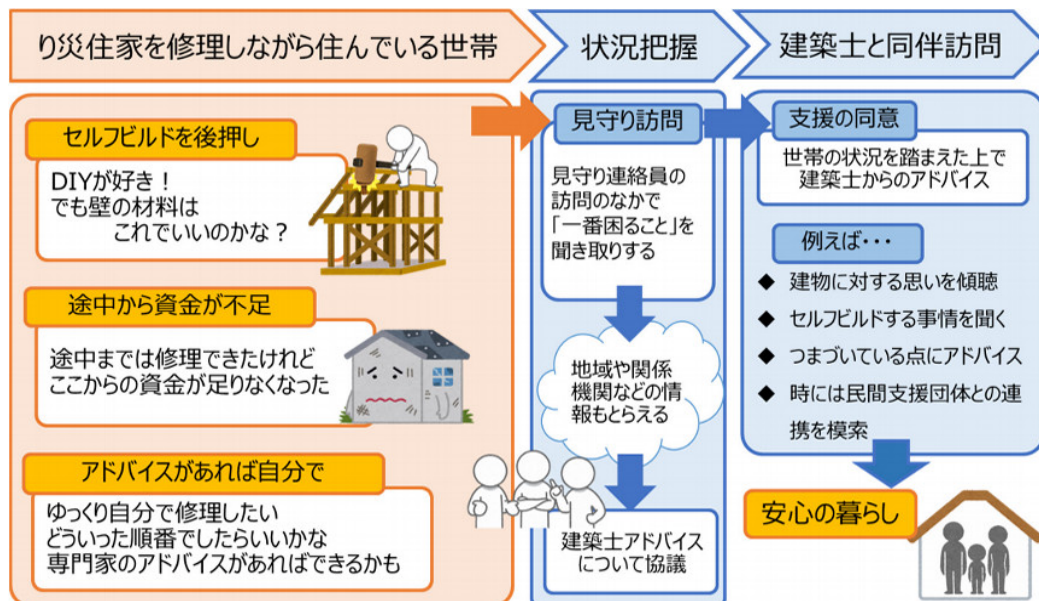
り災住家を修理しながら住んでいる世帯

状況把握

建築士と同伴訪問

セルフビルドを後押し

DIYが好き！
でも壁の材料は
これでいいのかな？

途中から資金が不足

途中までは修理できたけれど
ここからの資金が足りなくなった

アドバイスがあれば自分で

ゆっくり自分で修理したい
どういった順番でしたらいいかな
専門家のアドバイスがあればできるかも

見守り訪問

見守り連絡員の訪問のなかで「一番困ること」を聞き取りする

地域や関係機関などの情報もとらえる

建築士アドバイスについて協議

支援の同意

世帯の状況を踏まえた上で
建築士からのアドバイス

例えば・・・

◆ 建物に対する思いを傾聴
◆ セルフビルドする事情を聞く
◆ つまづいている点にアドバイス
◆ 時には民間支援団体との連携を模索

安心の暮らし